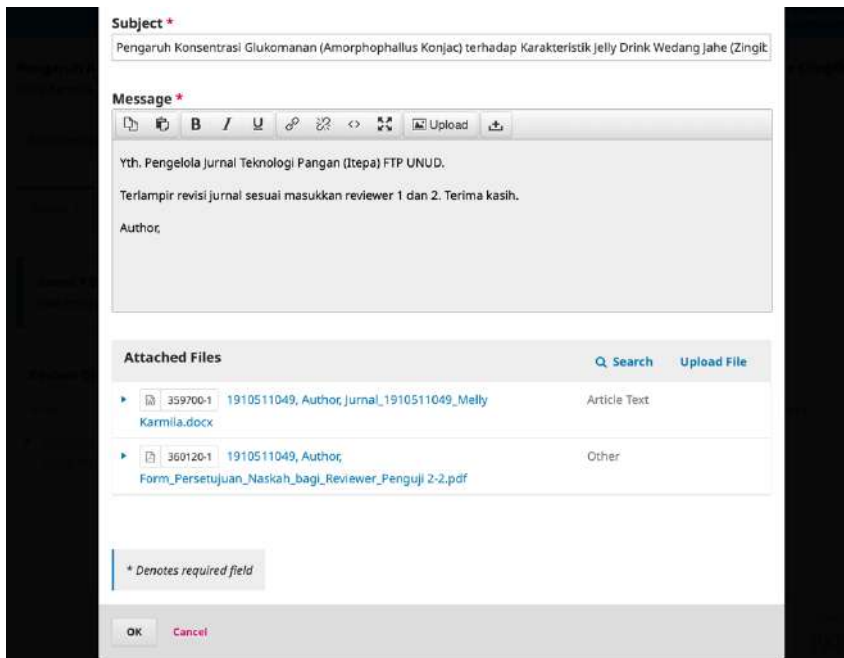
Subject *

Pengaruh Konsentrasi Glukomanan (Amorphophallus Konjac) terhadap Karakteristik Jelly Drink Wedang Jahe (Zingit

Message *

B I U Upload

Yth. Pengelola Jurnal Teknologi Pangan (Itepa) FTP UNUD.

Terlampir revisi jurnal sesuai masukkan reviewer 1 dan 2. Terima kasih.

Author,

Attached Files

Search Upload File

| | | |
|---|---|---|
| 359700-1 | 1910511049, Author, Jurnal_1910511049_Melly Karmila.docx | Article Text |
| 360120-1 | 1910511049, Author, Form_Persetujuan_Naskah_bagi_Reviewer_Penguji 2-2.pdf | Other |

* Denotes required field

OK Cancel